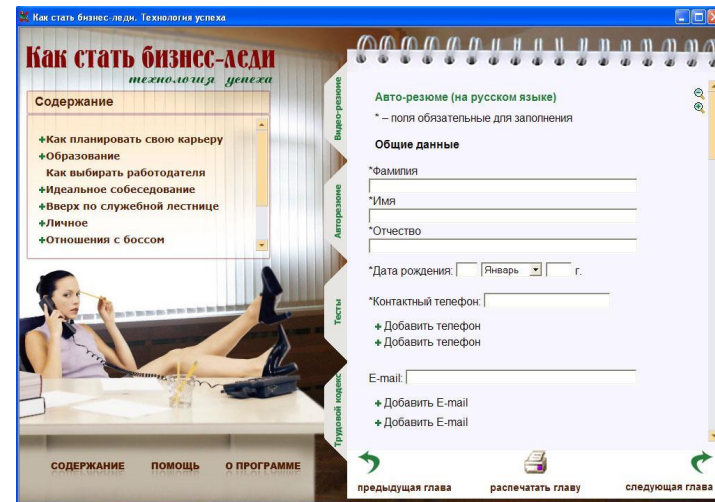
Как стать бизнес-леди. Технология успеха

Как стать бизнес-леди
технология успеха

Содержание

+Как планировать свою карьеру
+Образование
Как выбирать работодателя
+Идеальное собеседование
+Вверх по служебной лестнице
+Личное
+Отношения с боссом

СОДЕРЖАНИЕ ПОМОЩЬ О ПРОГРАММЕ

Видео-резюме
Авторезюме
Тесты
Трудовой кодекс

Авто-резюме (на русском языке)
* – поля обязательные для заполнения

Общие данные

*Фамилия

*Имя

*Отчество

*Дата рождения: Январь г.

*Контактный телефон:

+ Добавить телефон
+ Добавить телефон

E-mail:

+ Добавить E-mail
+ Добавить E-mail

предыдущая глава распечатать главу следующая глава